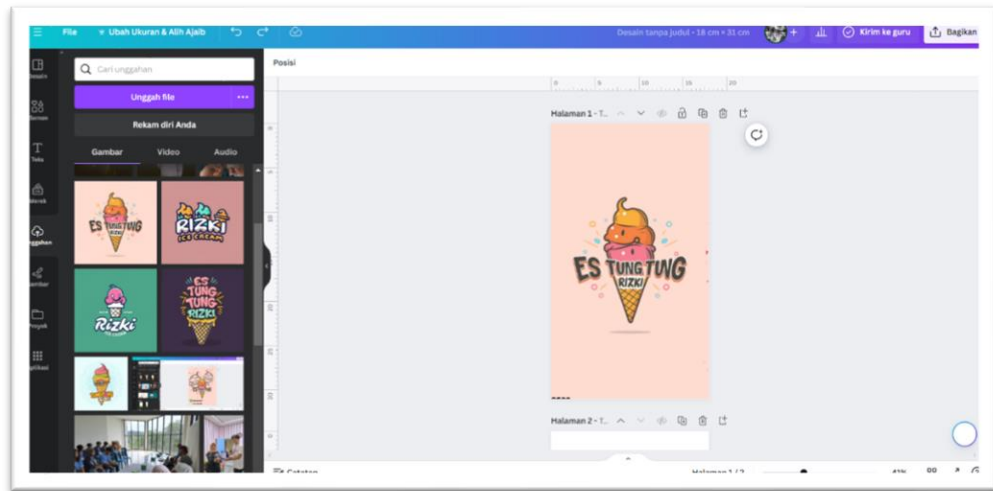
File Ubah Ukuran & Alih Ajaib Desain tanpa judul - 18 cm × 31 cm Kirim ke guru Bagikan

Desain
Elemen
Teks
Merek
Unggahan
Gambar
Proyek
Aplikasi

Cari unggahan
Unggah file
Rekam diri Anda
Gambar Video Audio

ES TUNG TUNG RIZKI
RIZKI ICE CREAM
Rizki
ES TUNG TUNG RIZKI

Posisi

Halaman 1 - T...

ES TUNG TUNG RIZKI

Halaman 2 - T...

Catatan Halaman 1 / 2 41%